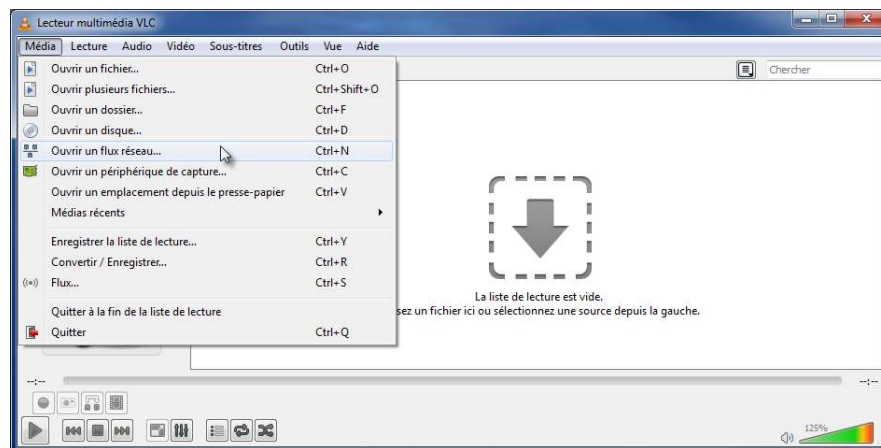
Lecteur multimédia VLC

Média Lecture Audio Vidéo Sous-titres Outils Vue Aide

| | |
|---|---|
| Ouvrir un fichier... | Ctrl+O |
| Ouvrir plusieurs fichiers... | Ctrl+Shift+O |
| Ouvrir un dossier... | Ctrl+F |
| Ouvrir un disque... | Ctrl+D |
| Ouvrir un flux réseau... | Ctrl+N |
| Ouvrir un périphérique de capture... | Ctrl+C |
| Ouvrir un emplacement depuis le presse-papier | Ctrl+V |
| Médias récents | |
| Enregistrer la liste de lecture... | Ctrl+Y |
| Convertir / Enregistrer... | Ctrl+R |
| Flux... | Ctrl+S |
| Quitter à la fin de la liste de lecture | |
| Quitter | Ctrl+Q |

Chercher

La liste de lecture est vide.
sez un fichier ici ou sélectionnez une source depuis la gauche.

-:--

-:--

125%